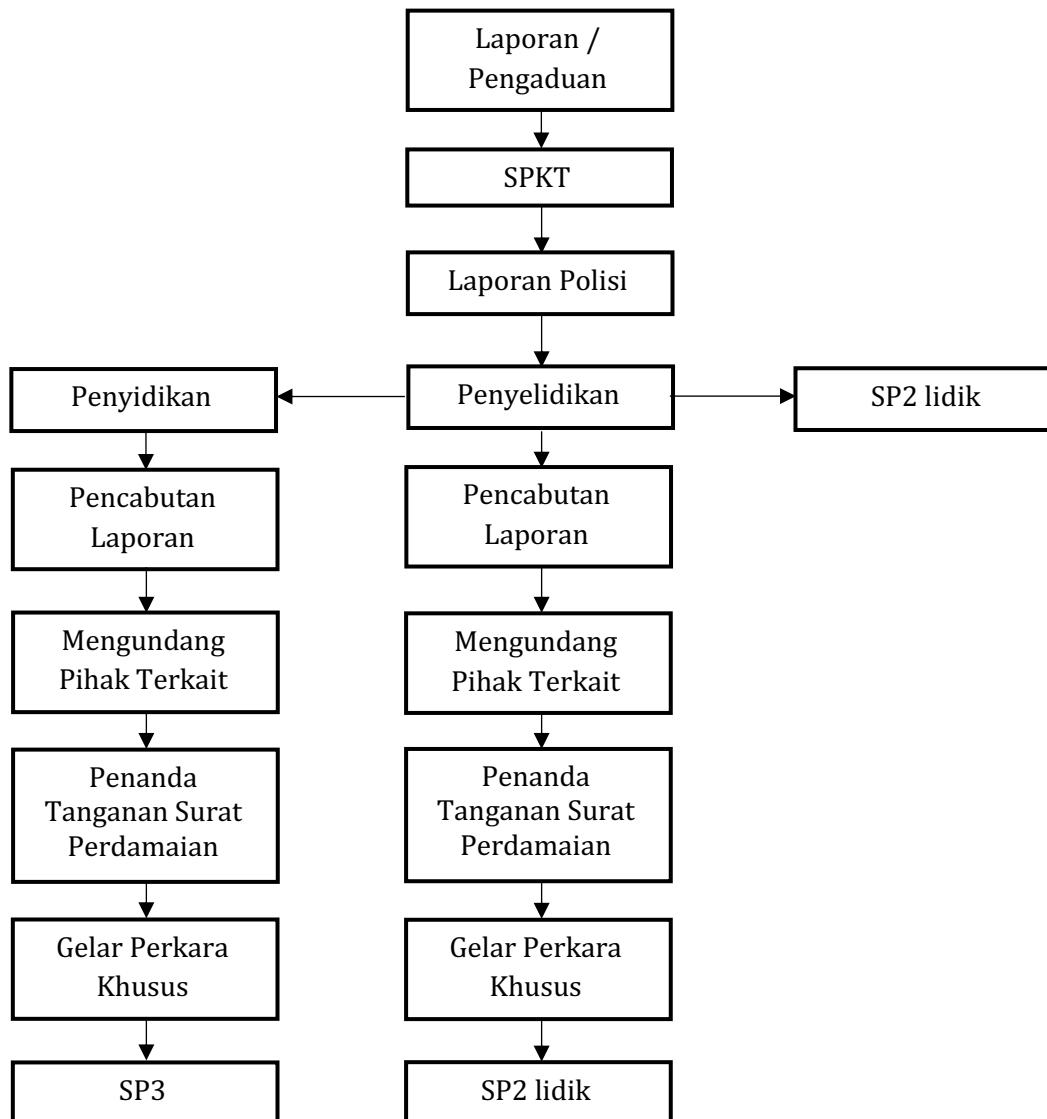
Laporan / Pengaduan

SPKT

Laporan Polisi

Penyidikan

Penyelidikan

SP2 lidik

Pencabutan Laporan

Mengundang Pihak Terkait

Penanda Tanganan Surat Perdamaian

Gelar Perkara Khusus

SP3

Pencabutan Laporan

Mengundang Pihak Terkait

Penanda Tanganan Surat Perdamaian

Gelar Perkara Khusus

SP2 lidik